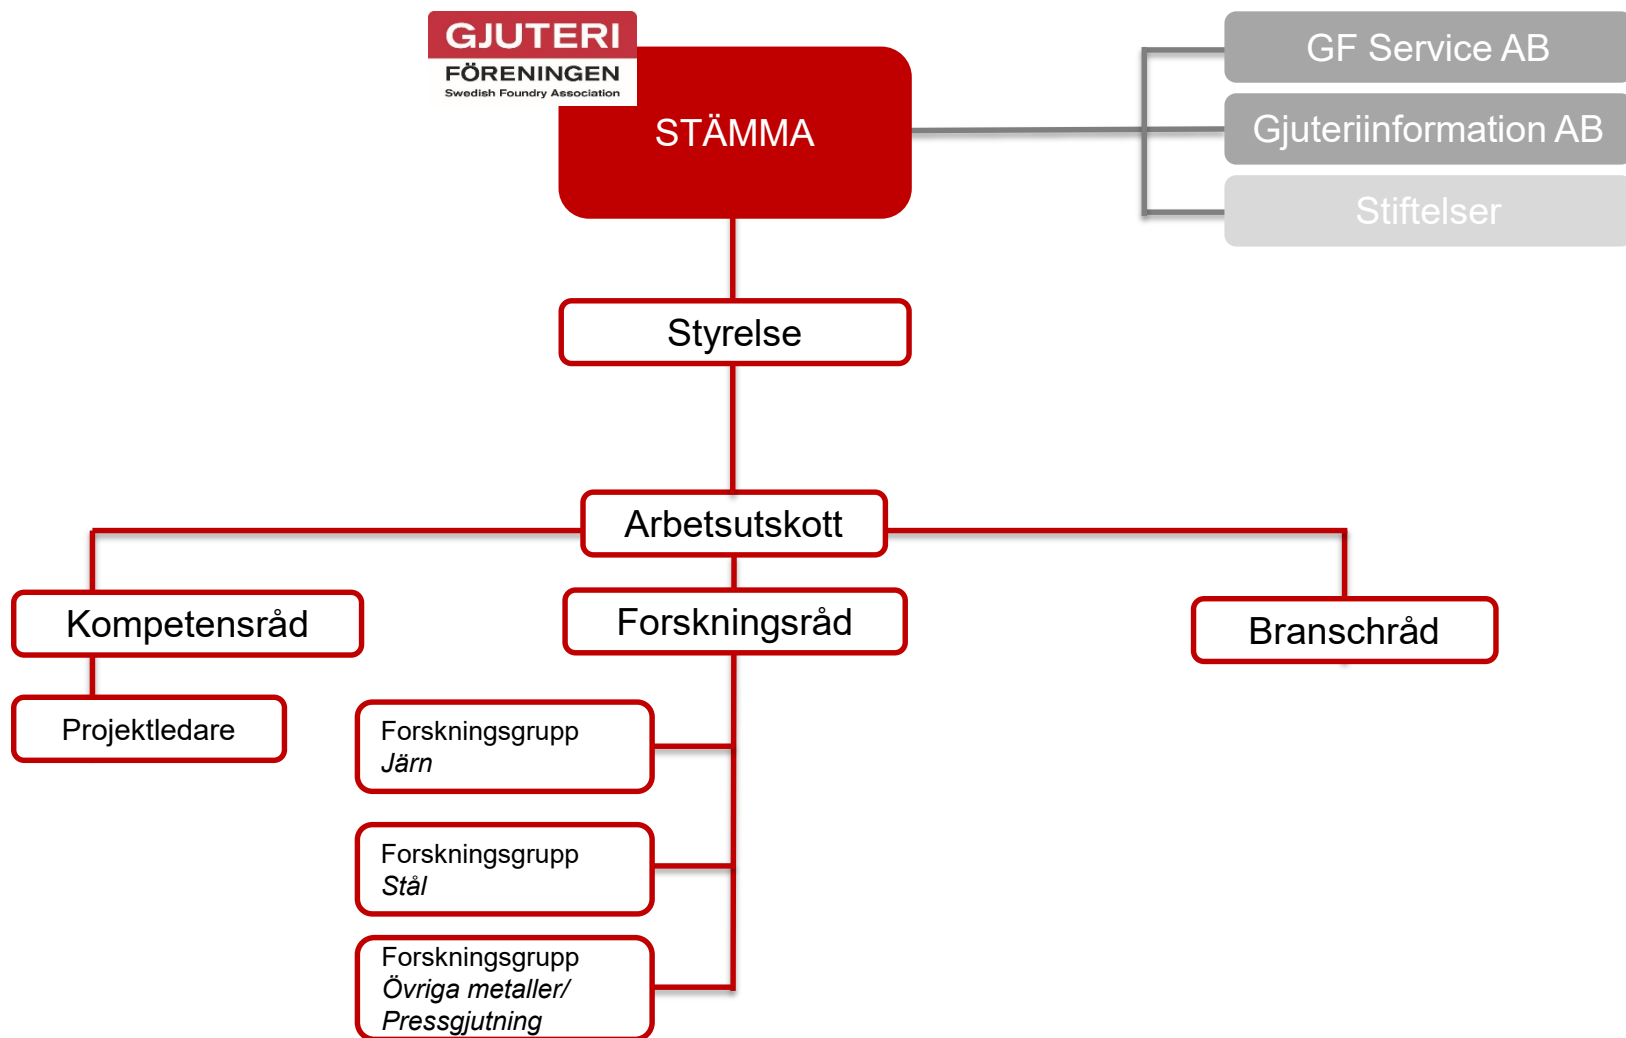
GJUTERI
FÖRENINGEN
Swedish Foundry Association

STÄMMA

GF Service AB

Gjuteriinformation AB

Stiftelser

Styrelse

Arbetsutskott

Kompetensråd

Forskningsråd

Branschråd

Projektledare

Forskningsgrupp
Järn

Forskningsgrupp
Stål

Forskningsgrupp
Övriga metaller/
Pressgjutning